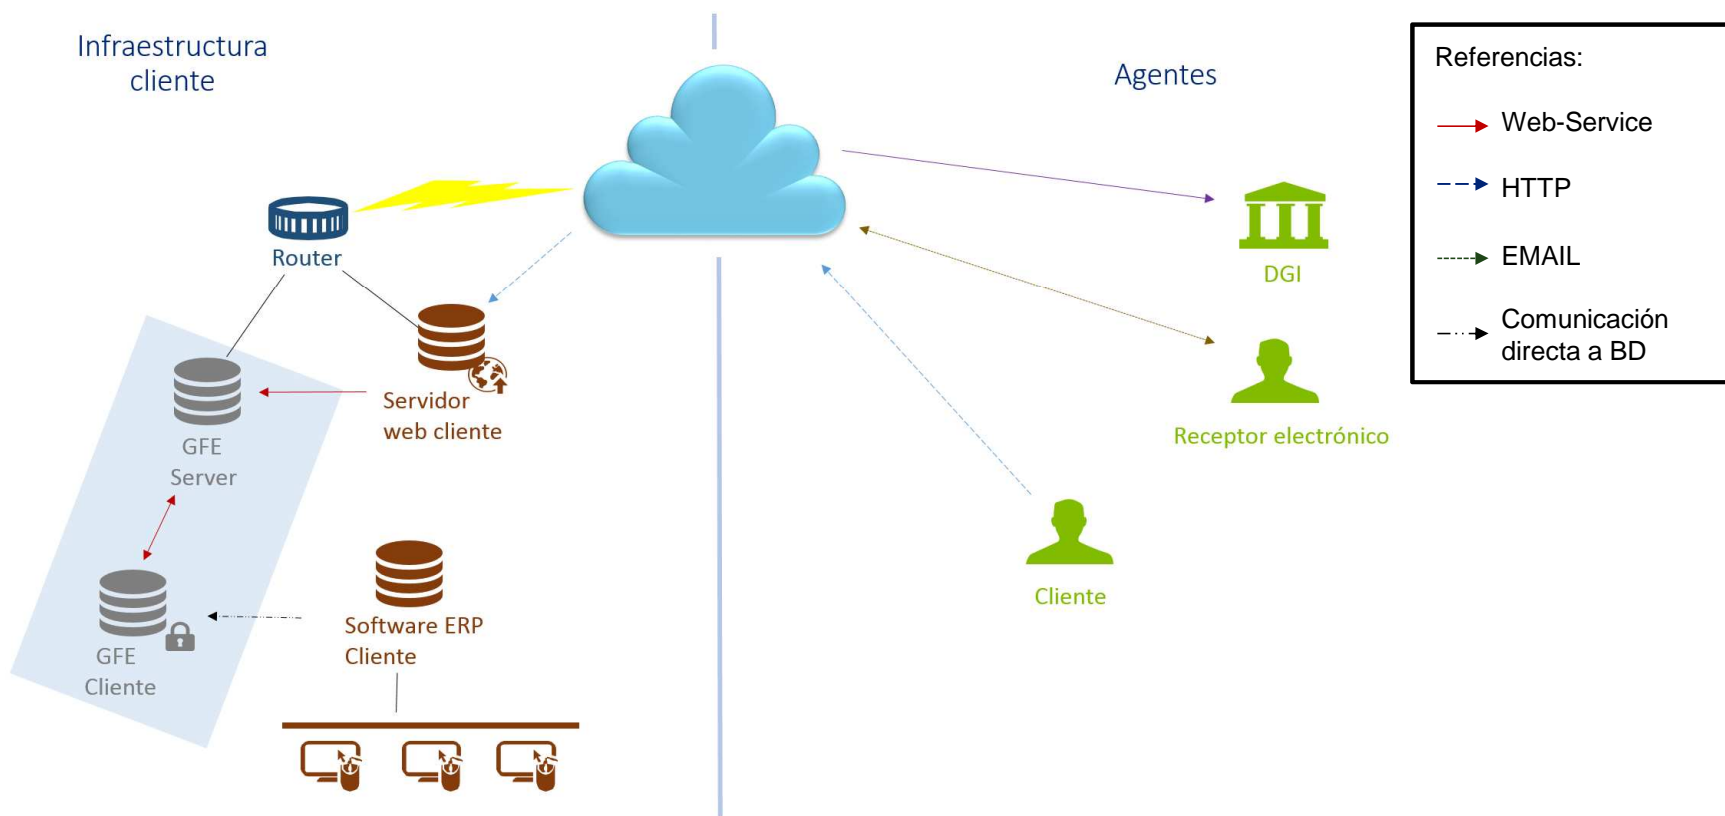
Infraestructura cliente

Agentes

Referencias:

Web-Service

HTTP

EMAIL

Comunicación directa a BD

Router

Servidor web cliente

GFE Server

GFE Cliente

Software ERP Cliente

DGI

Receptor electrónico

Cliente